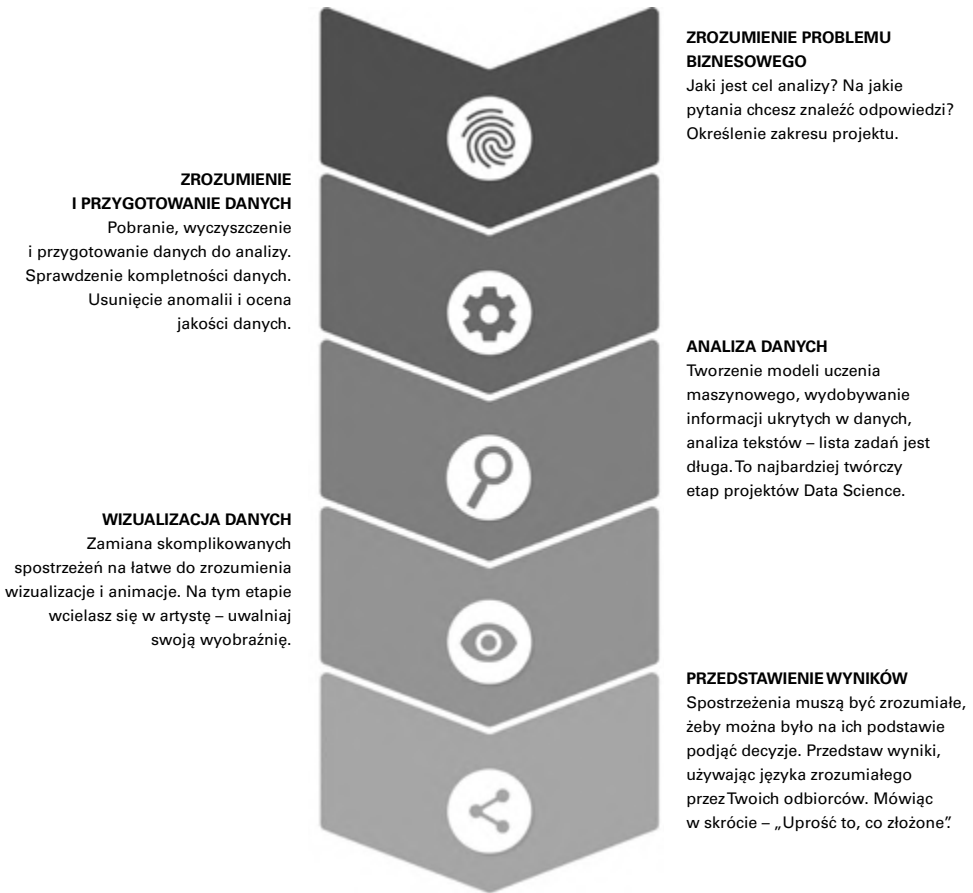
ZROZUMIENIE PROBLEMU BIZNESOWEGO
Jaki jest cel analizy? Na jakie pytania chcesz znaleźć odpowiedzi? Określenie zakresu projektu.

ZROZUMIENIE I PRZYGOTOWANIE DANYCH
Pobranie, wyczyszczenie i przygotowanie danych do analizy. Sprawdzenie kompletności danych. Usunięcie anomalii i ocena jakości danych.

ANALIZA DANYCH
Tworzenie modeli uczenia maszynowego, wydobywanie informacji ukrytych w danych, analiza tekstów – lista zadań jest długa. To najbardziej twórczy etap projektów Data Science.

WIZUALIZACJA DANYCH
Zamiana skomplikowanych spostrzeżeń na łatwe do zrozumienia wizualizacje i animacje. Na tym etapie wcielasz się w artystę – uwalniaj swoją wyobraźnię.

PRZEDSTAWIENIE WYNIKÓW
Spostrzeżenia muszą być zrozumiałe, żeby można było na ich podstawie podjąć decyzje. Przedstaw wyniki, używając języka zrozumiałego przez Twoich odbiorców. Mówiąc w skrócie – „Uprość to, co złożone”.